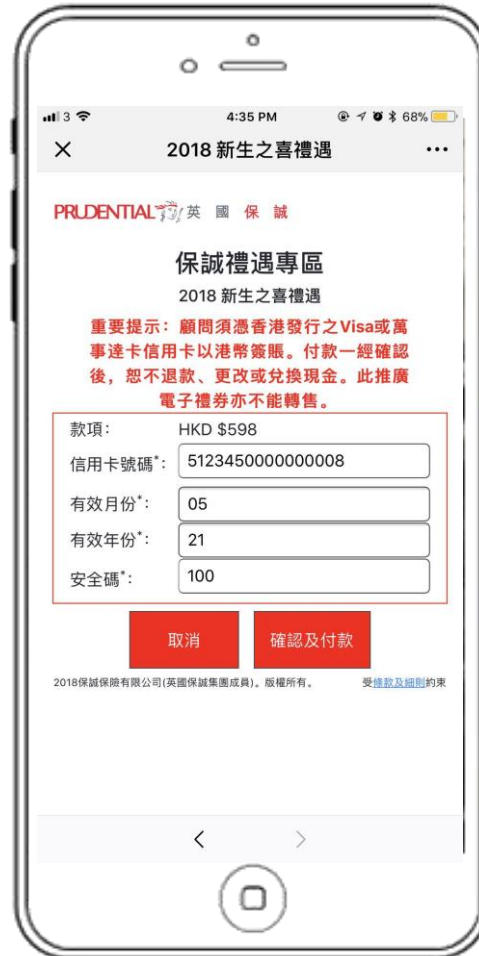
3 4:35 PM 68%

× 2018 新生之喜禮遇 ···

PRUDENTIAL 英 國 保 誠

保誠禮遇專區

2018 新生之喜禮遇

重要提示：顧問須憑香港發行之Visa或萬事達卡信用卡以港幣簽賬。付款一經確認後，恕不退款、更改或兌換現金。此推廣電子禮券亦不能轉售。

| | |
|---|---|
| 款項: | HKD \$598 |
| 信用卡號碼*: | 5123450000000008 |
| 有效月份*: | 05 |
| 有效年份*: | 21 |
| 安全碼*: | 100 |

取消 確認及付款

2018保誠保險有限公司(英國保誠集團成員)。版權所有。 受條款及細則約束

< >